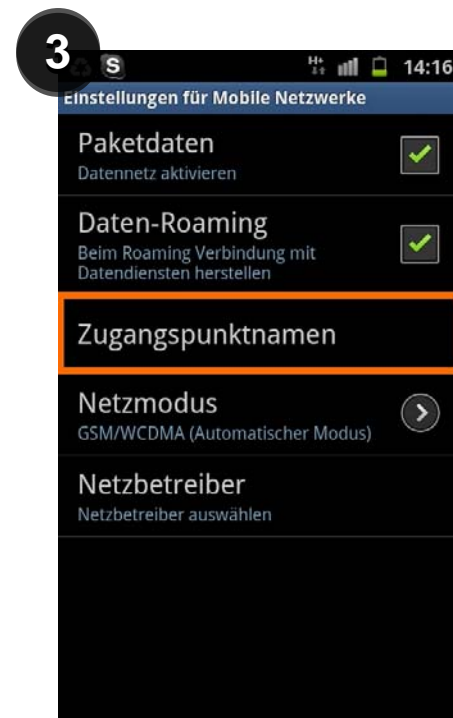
3

S H+ 14:16

Einstellungen für Mobile Netzwerke

Paketdaten
Datennetz aktivieren

Daten-Roaming
Beim Roaming Verbindung mit Datendiensten herstellen

Zugangspunktnamen

Netzmodus
GSM/WCDMA (Automatischer Modus)

Netzbetreiber
Netzbetreiber auswählen